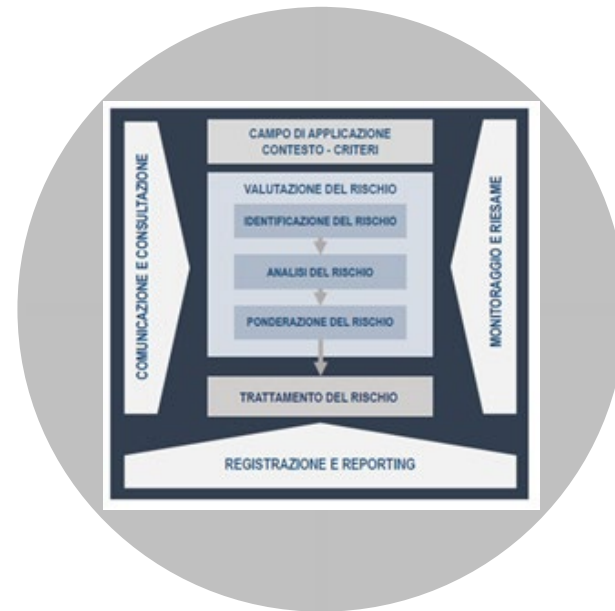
COMUNICAZIONE E CONSULTAZIONE

CAMPO DI APPLICAZIONE
CONTESTO - CRITERI

VALUTAZIONE DEL RISCHIO

IDENTIFICAZIONE DEL RISCHIO

ANALISI DEL RISCHIO

PONDERAZIONE DEL RISCHIO

TRATTAMENTO DEL RISCHIO

MONITORAGGIO E RIESAME

REGISTRAZIONE E REPORTING